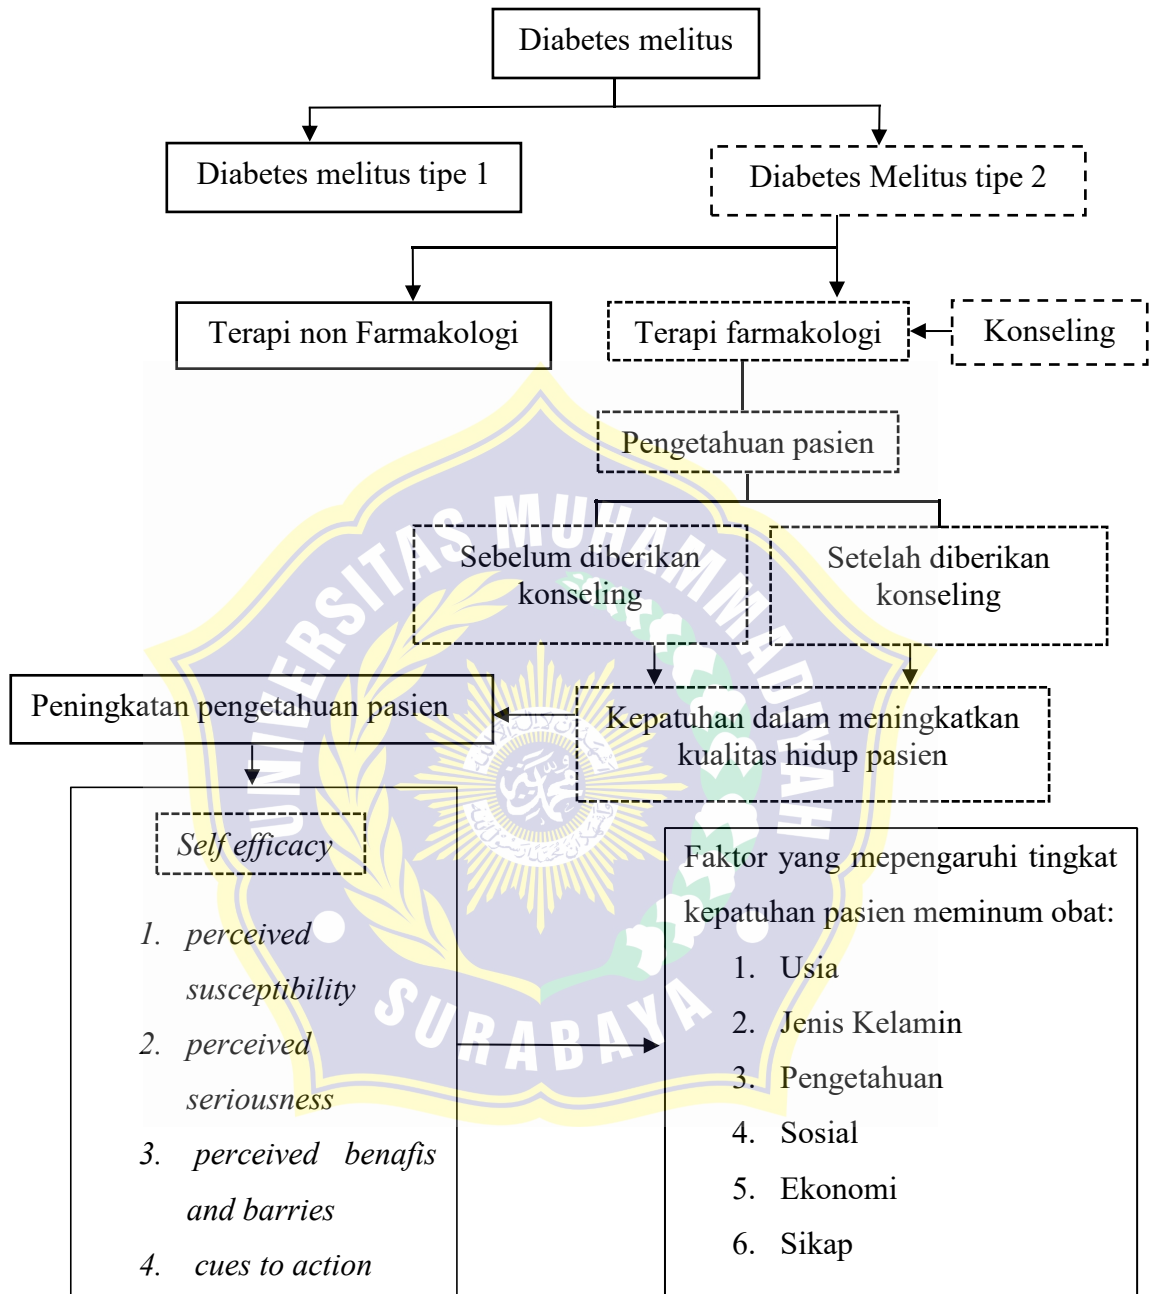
Diabetes melitus

Diabetes melitus tipe 1

Diabetes Melitus tipe 2

Terapi non Farmakologi

Terapi farmakologi

Konseling

Pengetahuan pasien

Sebelum diberikan konseling

Setelah diberikan konseling

Peningkatan pengetahuan pasien

Kepatuhan dalam meningkatkan kualitas hidup pasien

Self efficacy

1. perceived susceptibility
2. perceived seriousness
3. perceived benafis and barries
4. cues to action

Faktor yang mepengaruhi tingkat kepatuhan pasien meminum obat:

1. Usia
2. Jenis Kelamin
3. Pengetahuan
4. Sosial
5. Ekonomi
6. Sikap

UNIVERSITAS MUHAMMADIYAH SURABAYA